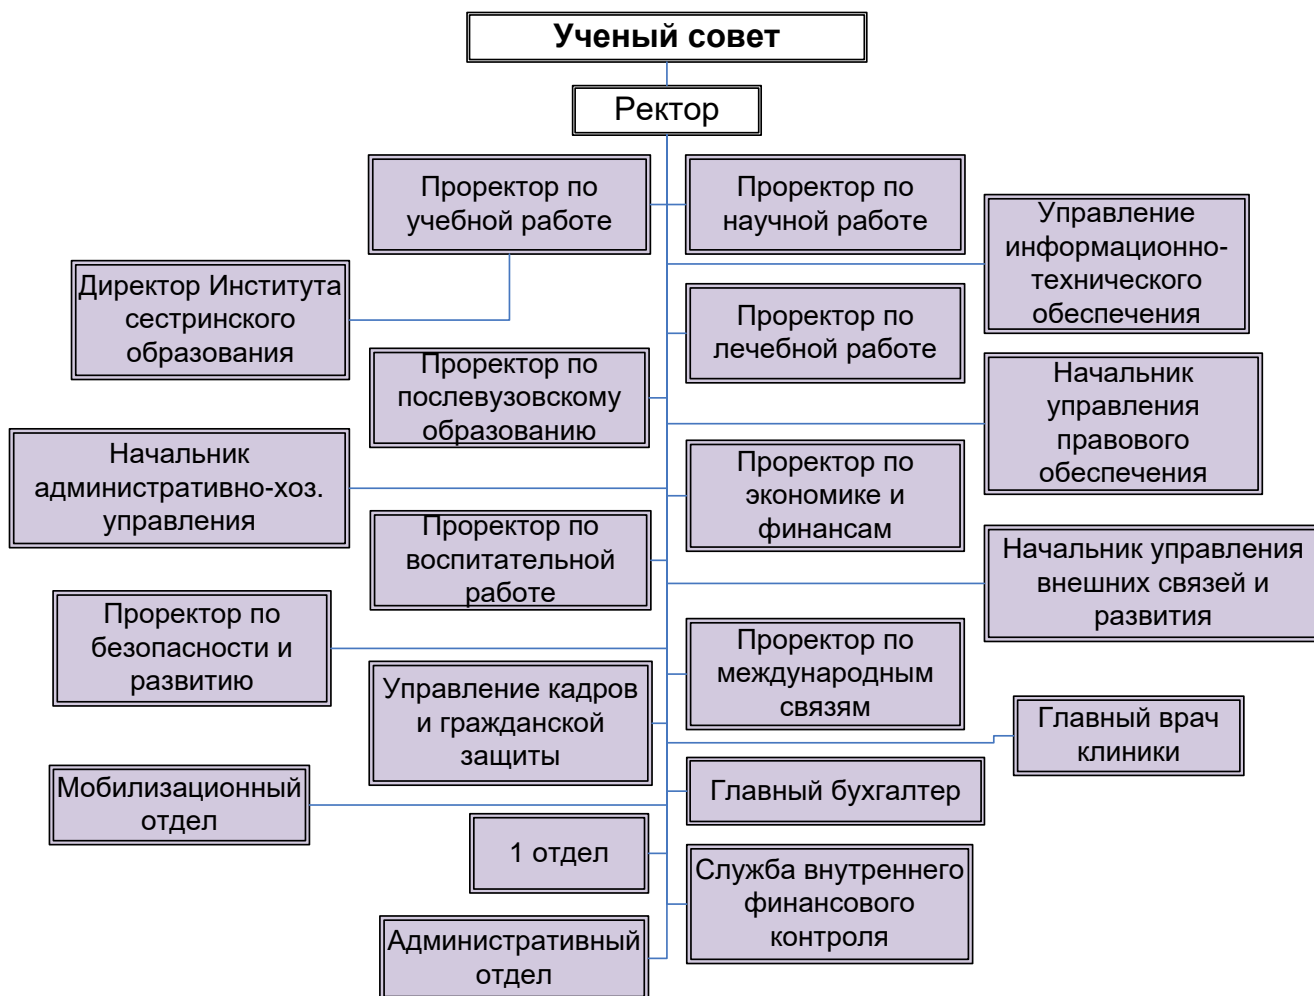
Ученый совет

Ректор

Проректор по учебной работе

Проректор по научной работе

Управление информационно-технического обеспечения

Директор Института сестринского образования

Проректор по лечебной работе

Проректор по послевузовскому образованию

Начальник управления правового обеспечения

Начальник административно-хоз. управления

Проректор по экономике и финансам

Проректор по воспитательной работе

Начальник управления внешних связей и развития

Проректор по безопасности и развитию

Проректор по международным связям

Управление кадров и гражданской защиты

Главный врач клиники

Мобилизационный отдел

Главный бухгалтер

1 отдел

Служба внутреннего финансового контроля

Административный отдел